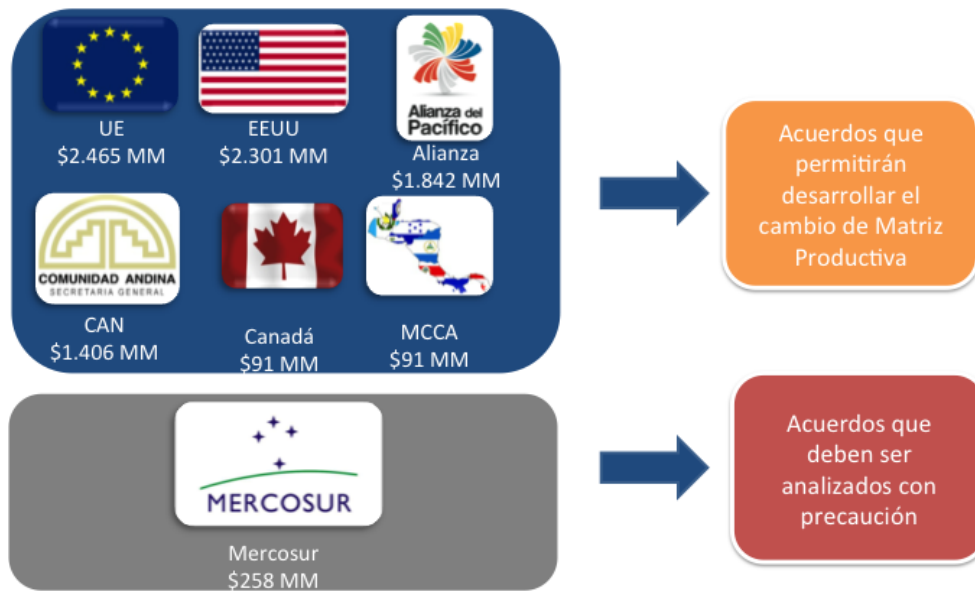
UE
$2.465 MM

EEUU
$2.301 MM

Alianza del Pacífico

Alianza
$1.842 MM

COMUNIDAD ANDINA
SECRETARIA GENERAL

CAN
$1.406 MM

Canadá
$91 MM

MCCA
$91 MM

Acuerdos que permitirán desarrollar el cambio de Matriz Productiva

MERCOSUR

Mercosur
$258 MM

Acuerdos que deben ser analizados con precaución